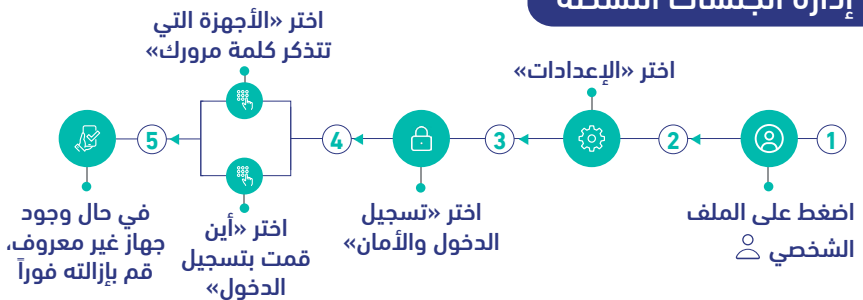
إدارة الجلسات النشطة

1
اضغط على الملف الشخصي

2
اختر «الإعدادات»

3
اختر "تسجيل الدخول والأمان»

4
اختر «الأجهزة التي تتذكر كلمة مرورك»

اختر «أين قمت بتسجيل الدخول»

5
في حال وجود جهاز غير معروف، قم بإزالته فوراً